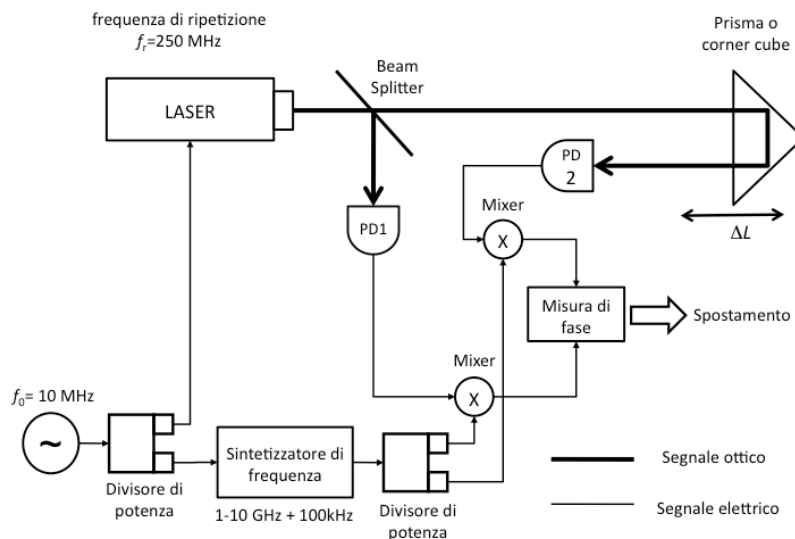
frequenza di ripetizione
$f_r$=250 MHz

Prisma o corner cube

Beam Splitter

LASER

PD 2

Mixer

X

PD1

$\Delta L$

Misura di fase

Spostamento

Mixer

X

$f_0$= 10 MHz

~

Divisore di potenza

Sintetizzatore di frequenza

1-10 GHz + 100kHz

Divisore di potenza

Segnale ottico

Segnale elettrico